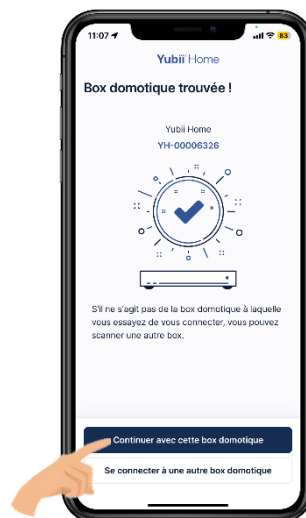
11:07

83

Yubii Home

Box domotique trouvée !

Yubii Home

YH-00006326

S'il ne s'agit pas de la box domotique à laquelle vous essayez de vous connecter, vous pouvez scanner une autre box.

Continuer avec cette box domotique

Se connecter à une autre box domotique